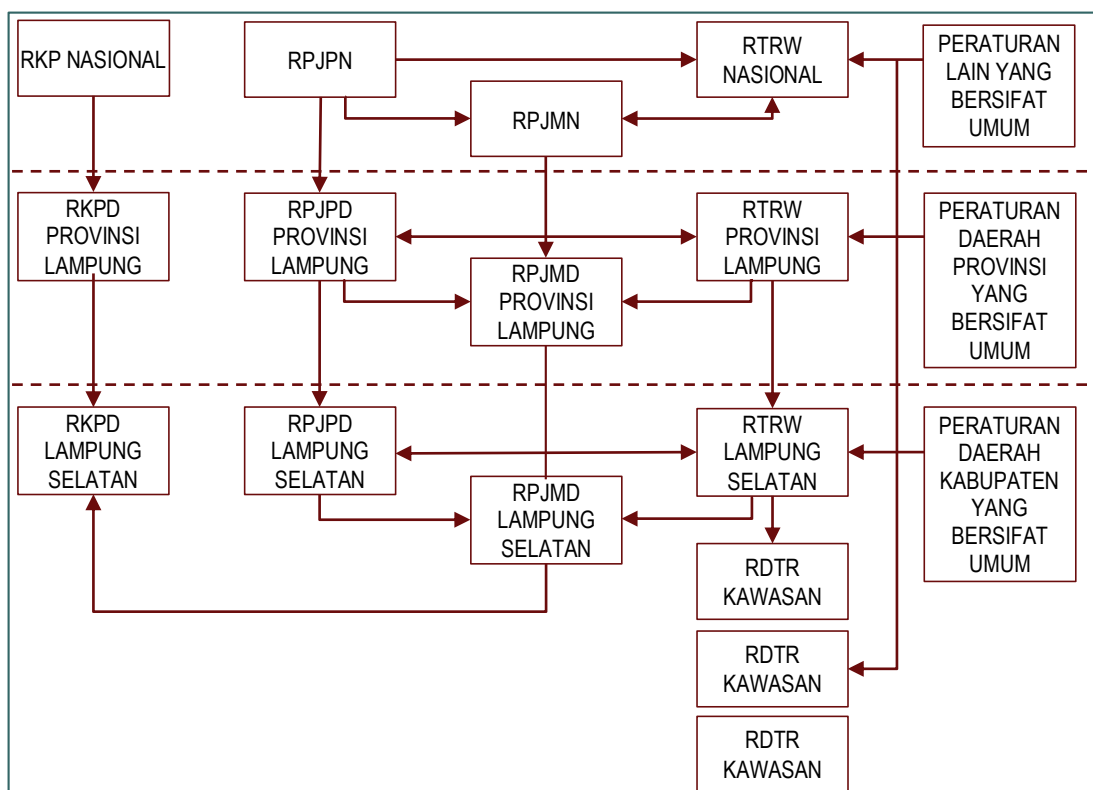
RKP NASIONAL

RPJPN

RTRW NASIONAL

PERATURAN LAIN YANG BERSIFAT UMUM

RPJMN

RKPD PROVINSI LAMPUNG

RPJPD PROVINSI LAMPUNG

RTRW PROVINSI LAMPUNG

PERATURAN DAERAH PROVINSI YANG BERSIFAT UMUM

RPJMD PROVINSI LAMPUNG

RKPD LAMPUNG SELATAN

RPJPD LAMPUNG SELATAN

RTRW LAMPUNG SELATAN

PERATURAN DAERAH KABUPATEN YANG BERSIFAT UMUM

RPJMD LAMPUNG SELATAN

RDTR KAWASAN

RDTR KAWASAN

RDTR KAWASAN